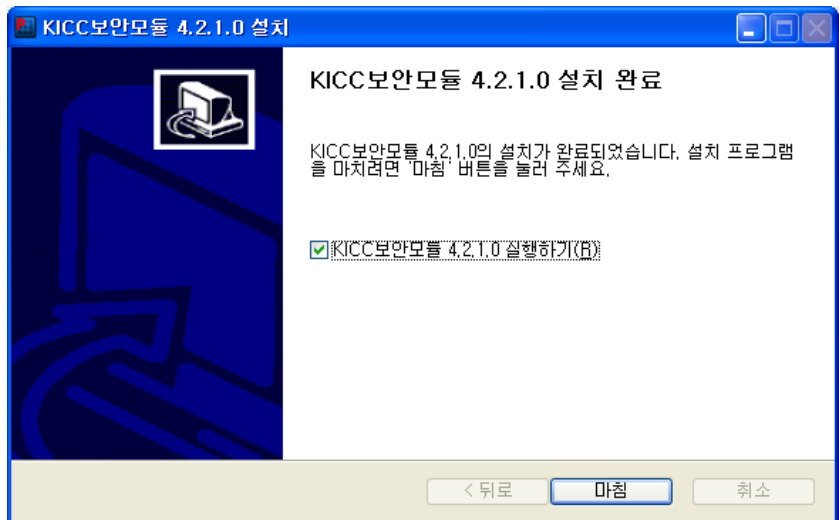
KICC보안모듈 4.2.1.0 설치

KICC보안모듈 4.2.1.0 설치 완료

KICC보안모듈 4.2.1.0의 설치가 완료되었습니다. 설치 프로그램을 마치려면 '마침' 버튼을 눌러 주세요.

KICC보안모듈 4.2.1.0 실행하기(R)

< 뒤로

마침

취소